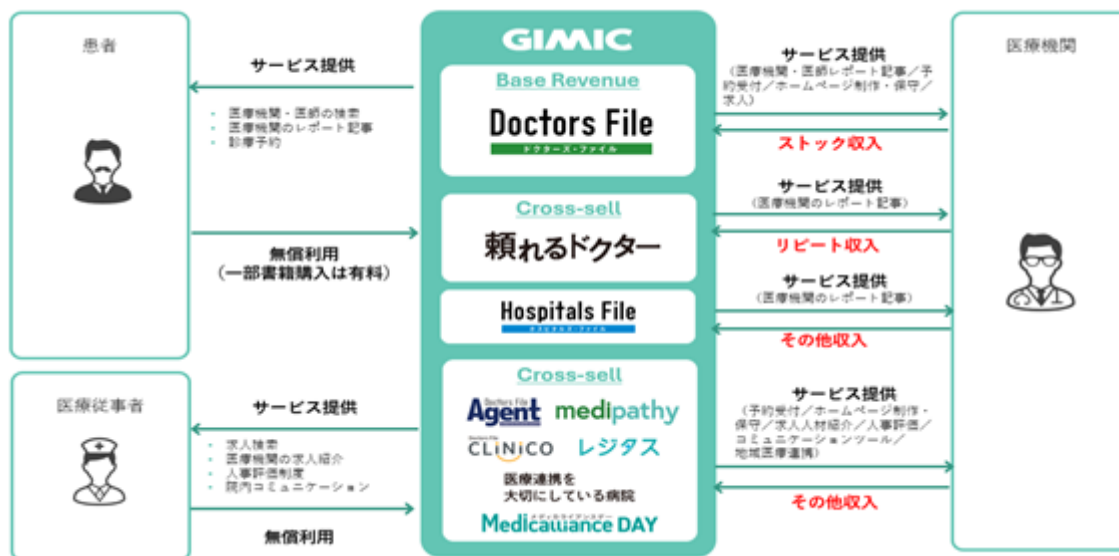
患者

サービス提供

・医療機関・医師の検索
・医療機関のレポート記事
・診療予約

無償利用
（一部書籍購入は有料）

医療従事者

サービス提供

・求人検索
・医療機関の求人紹介
・人事評価制度
・院内コミュニケーション

無償利用

GIMIC

Base Revenue

Doctors File
ドクターズ・ファイル

Cross-sell

頼れるドクター

Hospitals File
ホスピタルズ・ファイル

Cross-sell

Doctors File Agent

medipathy

Doctors File CLINICO

レジタス

医療連携を
大切にしている病院

メディカライアンスデー
Medicalliance DAY

医療機関

サービス提供
（医療機関・医師レポート記事／予約受付／ホームページ制作・保守／求人）

ストック収入

サービス提供
（医療機関のレポート記事）

リピート収入

サービス提供
（医療機関のレポート記事）

その他収入

サービス提供
（予約受付／ホームページ制作・保守／求人人材紹介／人事評価／コミュニケーションツール／地域医療連携）

その他収入